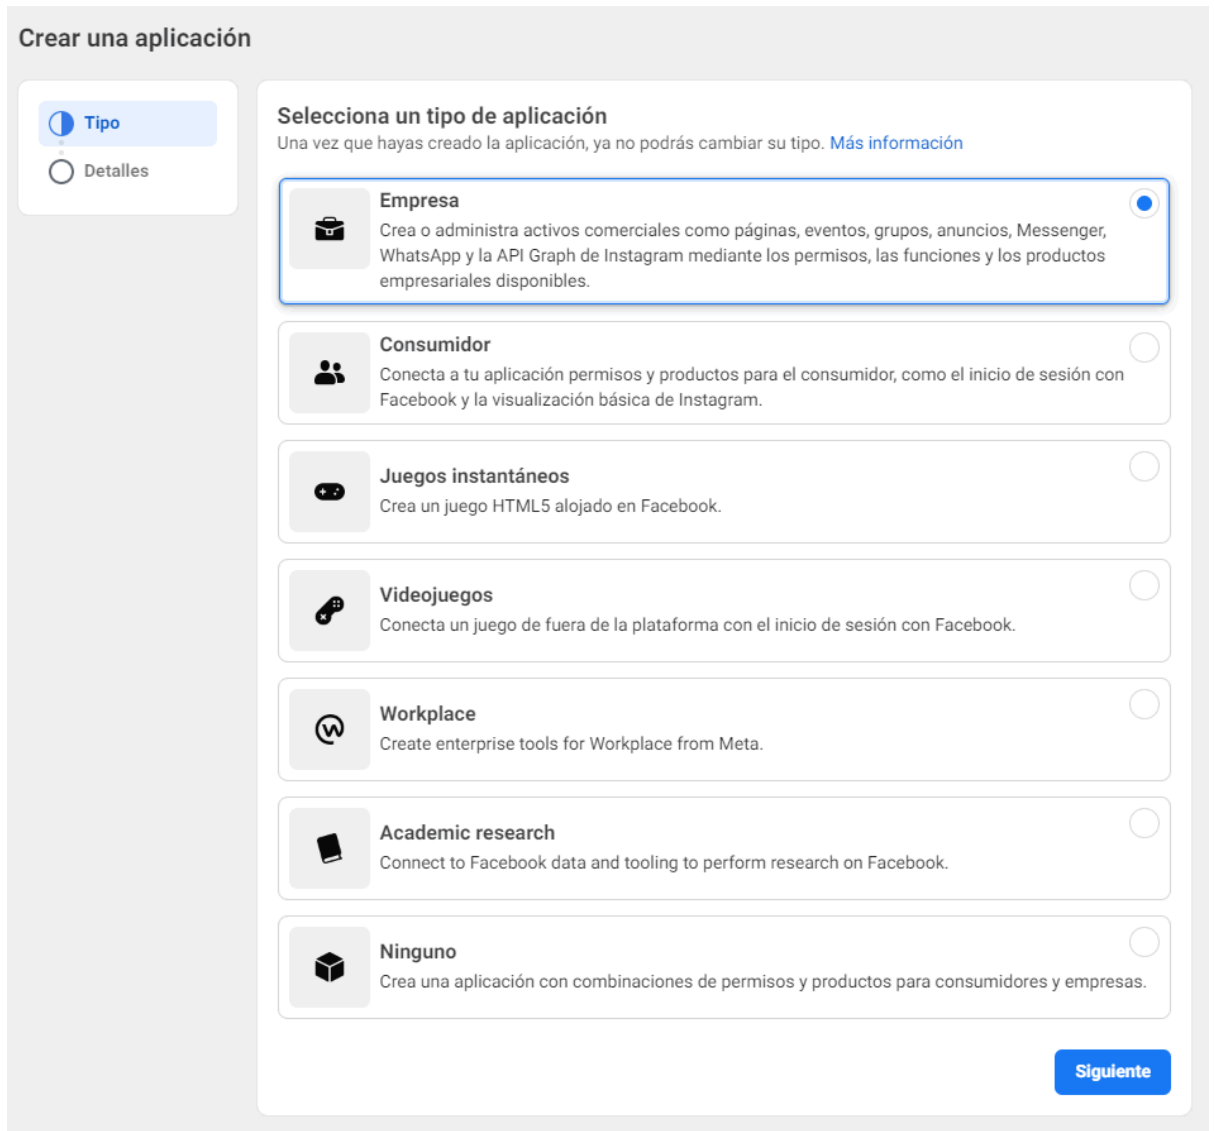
Crear una aplicación

Tipo

Detalles

Selecciona un tipo de aplicación

Una vez que hayas creado la aplicación, ya no podrás cambiar su tipo. Más información

Empresa

Crea o administra activos comerciales como páginas, eventos, grupos, anuncios, Messenger, WhatsApp y la API Graph de Instagram mediante los permisos, las funciones y los productos empresariales disponibles.

Consumidor

Conecta a tu aplicación permisos y productos para el consumidor, como el inicio de sesión con Facebook y la visualización básica de Instagram.

Juegos instantáneos

Crea un juego HTML5 alojado en Facebook.

Videojuegos

Conecta un juego de fuera de la plataforma con el inicio de sesión con Facebook.

Workplace

Create enterprise tools for Workplace from Meta.

Academic research

Connect to Facebook data and tooling to perform research on Facebook.

Ninguno

Crea una aplicación con combinaciones de permisos y productos para consumidores y empresas.

Siguiente